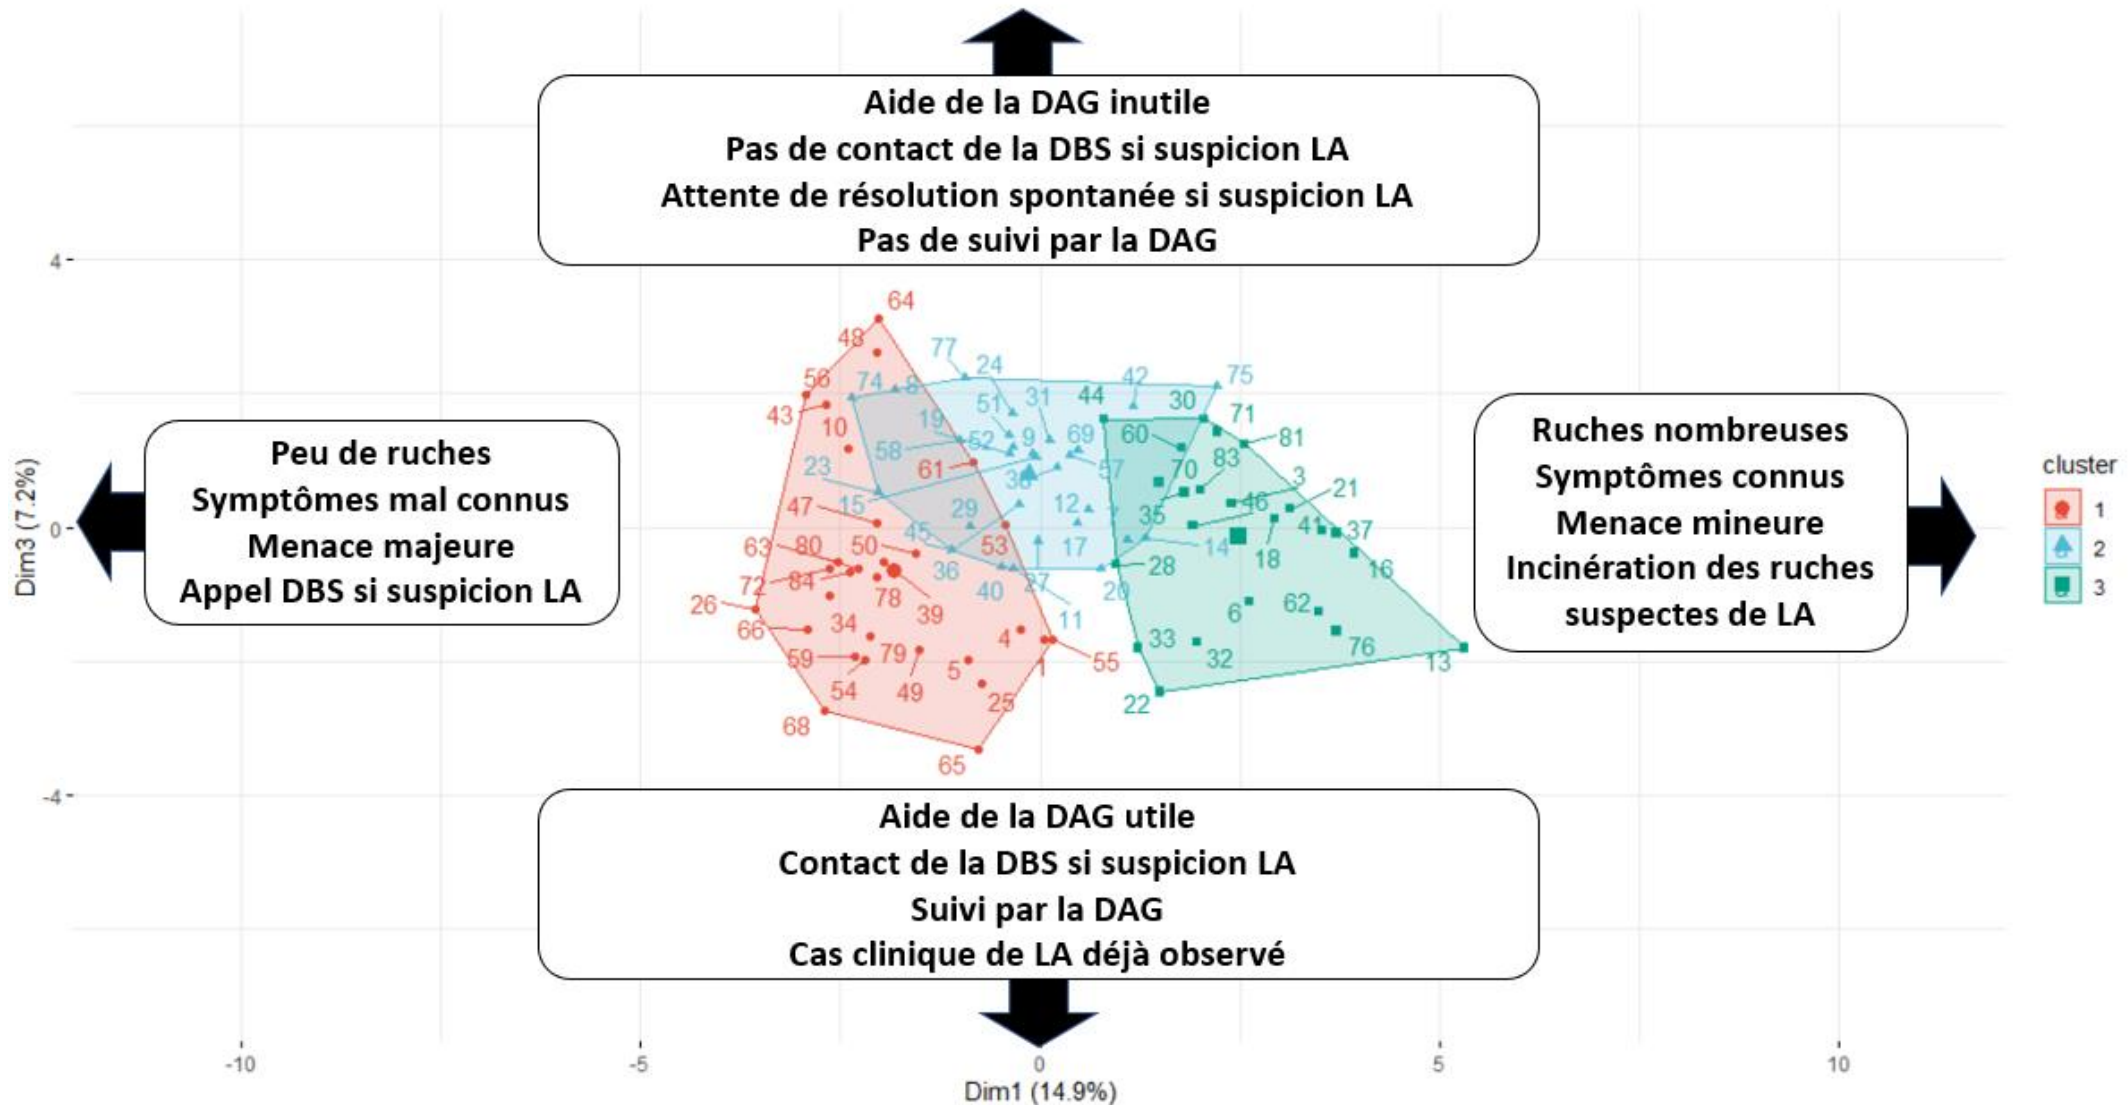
Aide de la DAG inutile
Pas de contact de la DBS si suspicion LA
Attente de résolution spontanée si suspicion LA
Pas de suivi par la DAG

Peu de ruches
Symptômes mal connus
Menace majeure
Appel DBS si suspicion LA

Ruches nombreuses
Symptômes connus
Menace mineure
Incinération des ruches suspectes de LA

Aide de la DAG utile
Contact de la DBS si suspicion LA
Suivi par la DAG
Cas clinique de LA déjà observé

cluster
1
2
3

4
0
-4
Dim3 (7.2%)

-10
-5
0
5
10
Dim1 (14.9%)

64 48 56 43 10 77 24 74 8 51 31 44 42 30 75 71 81 19 52 9 69 60 58 61 23 38 57 70 83 3 21 47 15 29 12 46 35 41 37 45 53 14 18 16 63 80 50 36 17 28 72 84 78 39 40 27 20 26 6 62 66 34 11 4 55 33 32 76 13 59 79 1 54 5 49 25 22 68 65